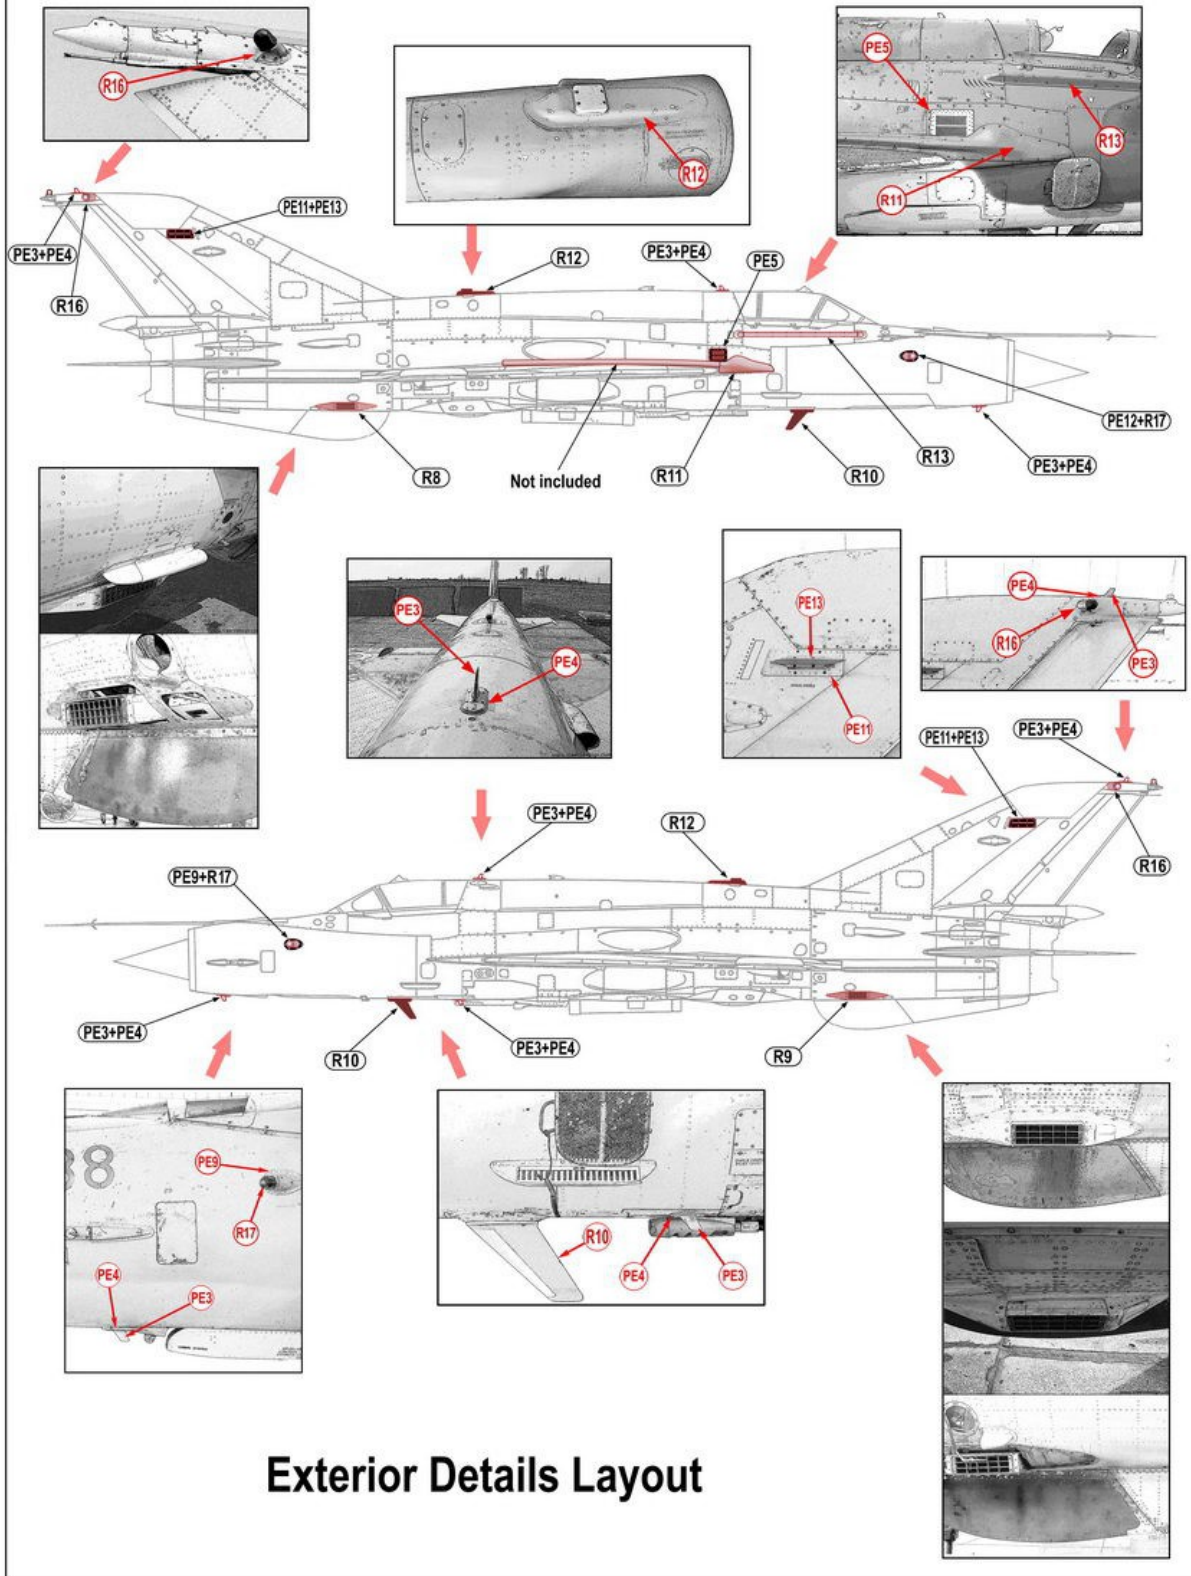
R16

R12

PE5

R13

R11

PE11+PE13

PE3+PE4

R16

R12

PE3+PE4

PE5

PE12+R17

R8

Not included

R11

R10

R13

PE3+PE4

PE3

PE4

PE13

PE11

PE4

R16

PE3

PE11+PE13

PE3+PE4

PE3+PE4

R12

R16

PE9+R17

PE3+PE4

R10

PE3+PE4

R9

88

PE9

R17

PE4

PE3

R10

PE4

PE3

Exterior Details Layout